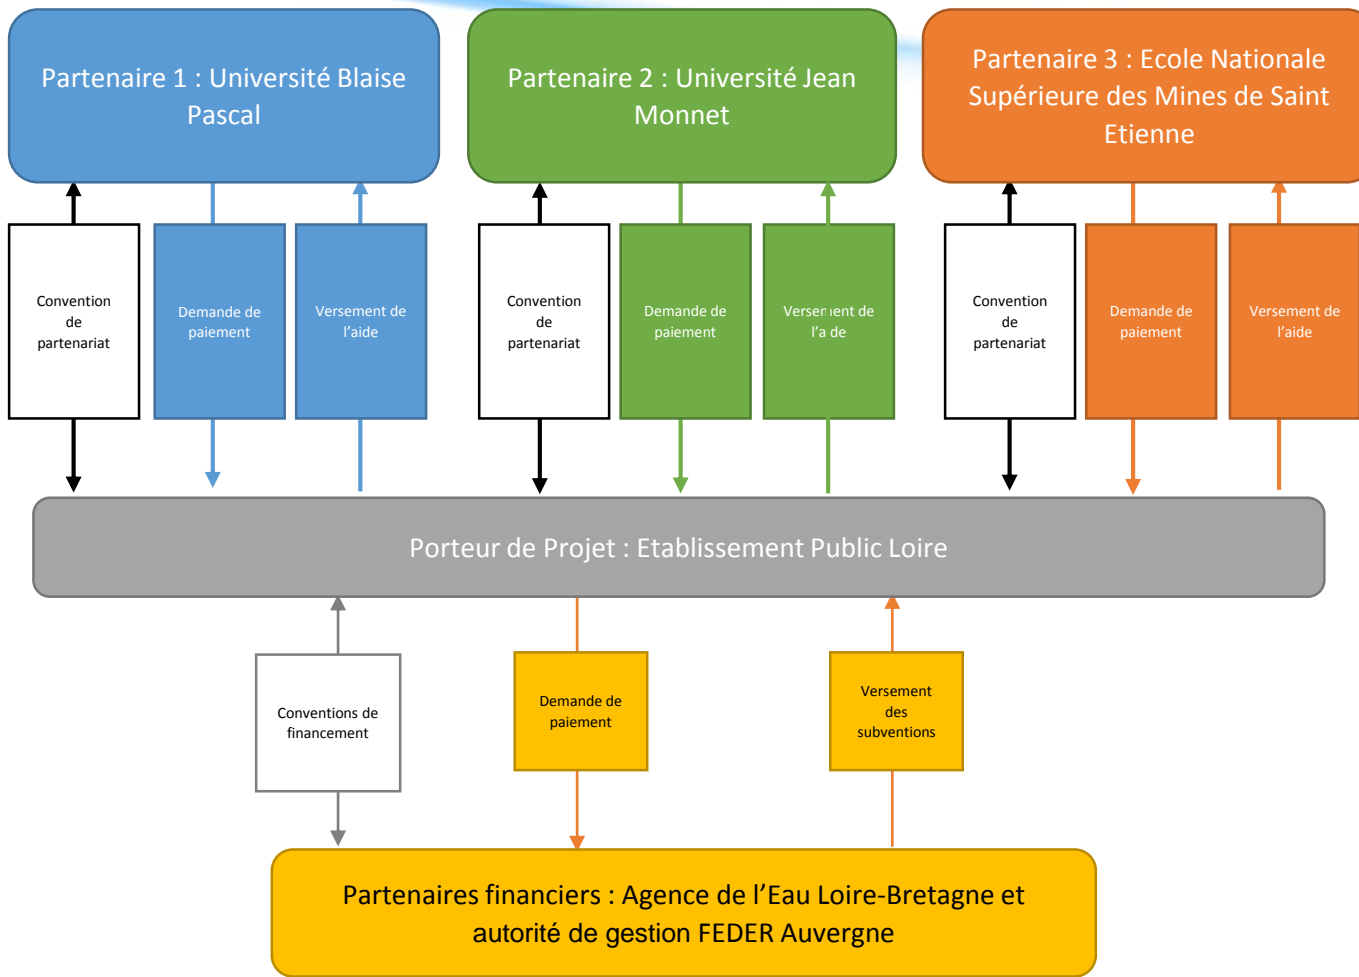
Partenaire 1 : Université Blaise Pascal

Partenaire 2 : Université Jean Monnet

Partenaire 3 : Ecole Nationale Supérieure des Mines de Saint Etienne

Convention de partenariat

Demande de paiement

Versement de l'aide

Convention de partenariat

Demande de paiement

Versement de l'aide

Convention de partenariat

Demande de paiement

Versement de l'aide

Porteur de Projet : Etablissement Public Loire

Conventions de financement

Demande de paiement

Versement des subventions

Partenaires financiers : Agence de l'Eau Loire-Bretagne et autorité de gestion FEDER Auvergne